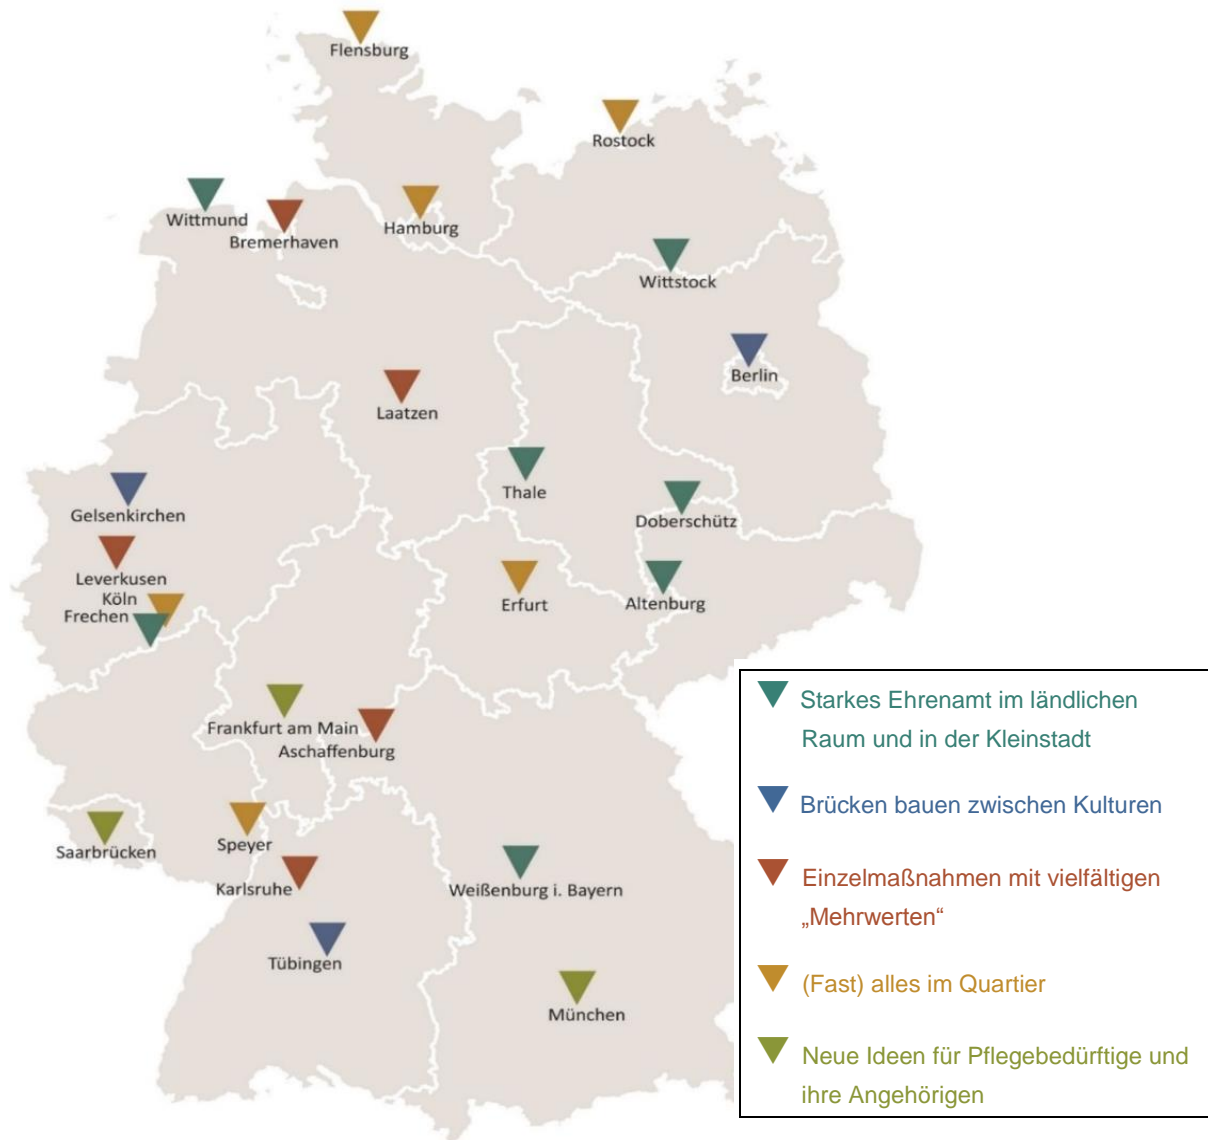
Flensburg

Rostock

Wittmund

Bremerhaven

Hamburg

Wittstock

Berlin

Laatzen

Thale

Doberschütz

Gelsenkirchen

Leverkusen

Köln

Frechen

Erfurt

Altenburg

Frankfurt am Main

Aschaffenburg

Saarbrücken

Speyer

Karlsruhe

Weißenburg i. Bayern

Tübingen

München

Starkes Ehrenamt im ländlichen Raum und in der Kleinstadt

Brücken bauen zwischen Kulturen

Einzelmaßnahmen mit vielfältigen „Mehrwerten“

(Fast) alles im Quartier

Neue Ideen für Pflegebedürftige und ihre Angehörigen